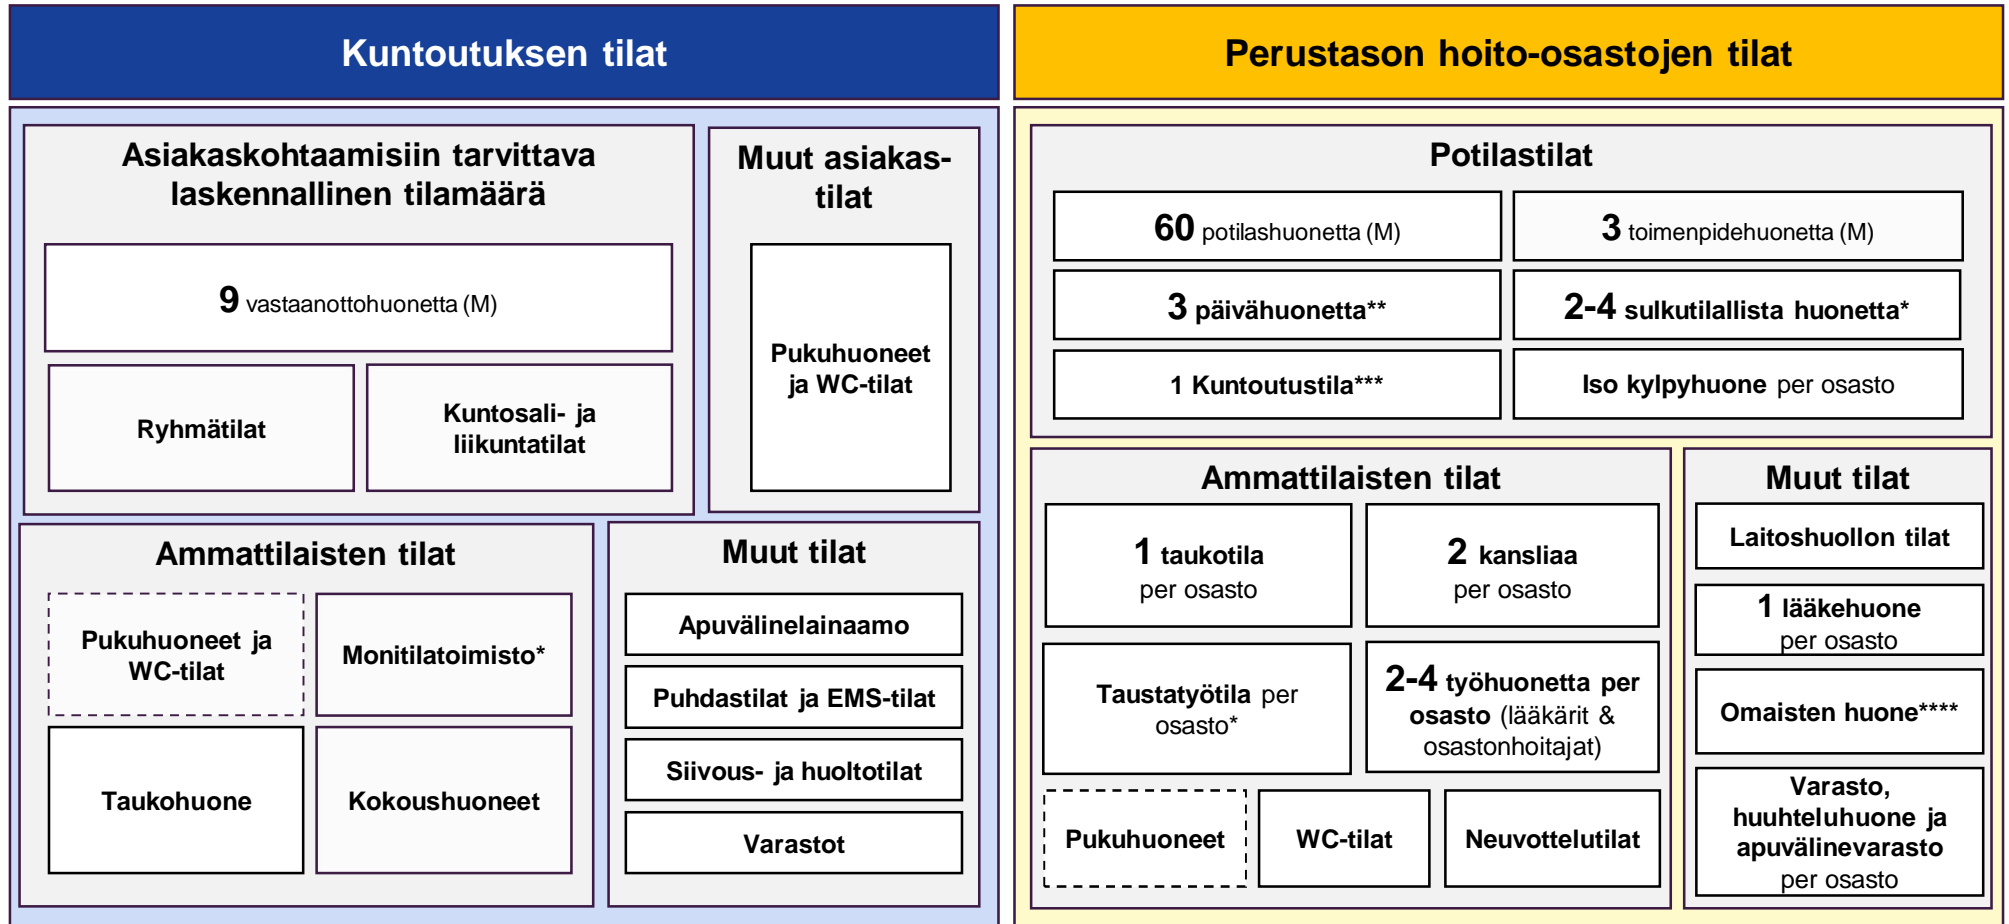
Kuntoutuksen tilat

Asiakaskohtaamisiin tarvittava laskennallinen tilamäärä

9 vastaanottohuonetta (M)

Ryhmätilat

Kuntosali- ja liikuntatilat

Muut asiakas-tilat

Pukuhuoneet ja WC-tilat

Ammattilaisten tilat

Pukuhuoneet ja WC-tilat

Monitilatoimisto*

Taukohuone

Kokoushuoneet

Muut tilat

Apuvälinelainaamo

Puhdastilat ja EMS-tilat

Siivous- ja huoltotilat

Varastot

Perustason hoito-osastojen tilat

Potilastilat

60 potilashuonetta (M)

3 toimenpidehuonetta (M)

3 päivähuonetta**

2-4 sulkutilallista huonetta*

1 Kuntoutustila***

Iso kylpyhuone per osasto

Ammattilaisten tilat

1 taukotila per osasto

2 kansliaa per osasto

Taustatyötila per osasto*

2-4 työhuonetta per osasto (lääkärit & osastonhoitajat)

Pukuhuoneet

WC-tilat

Neuvottelutilat

Muut tilat

Laitoshuollon tilat

1 lääkehuone per osasto

Omaisten huone****

Varasto, huuhteluhuone ja apuvälinevarasto per osasto